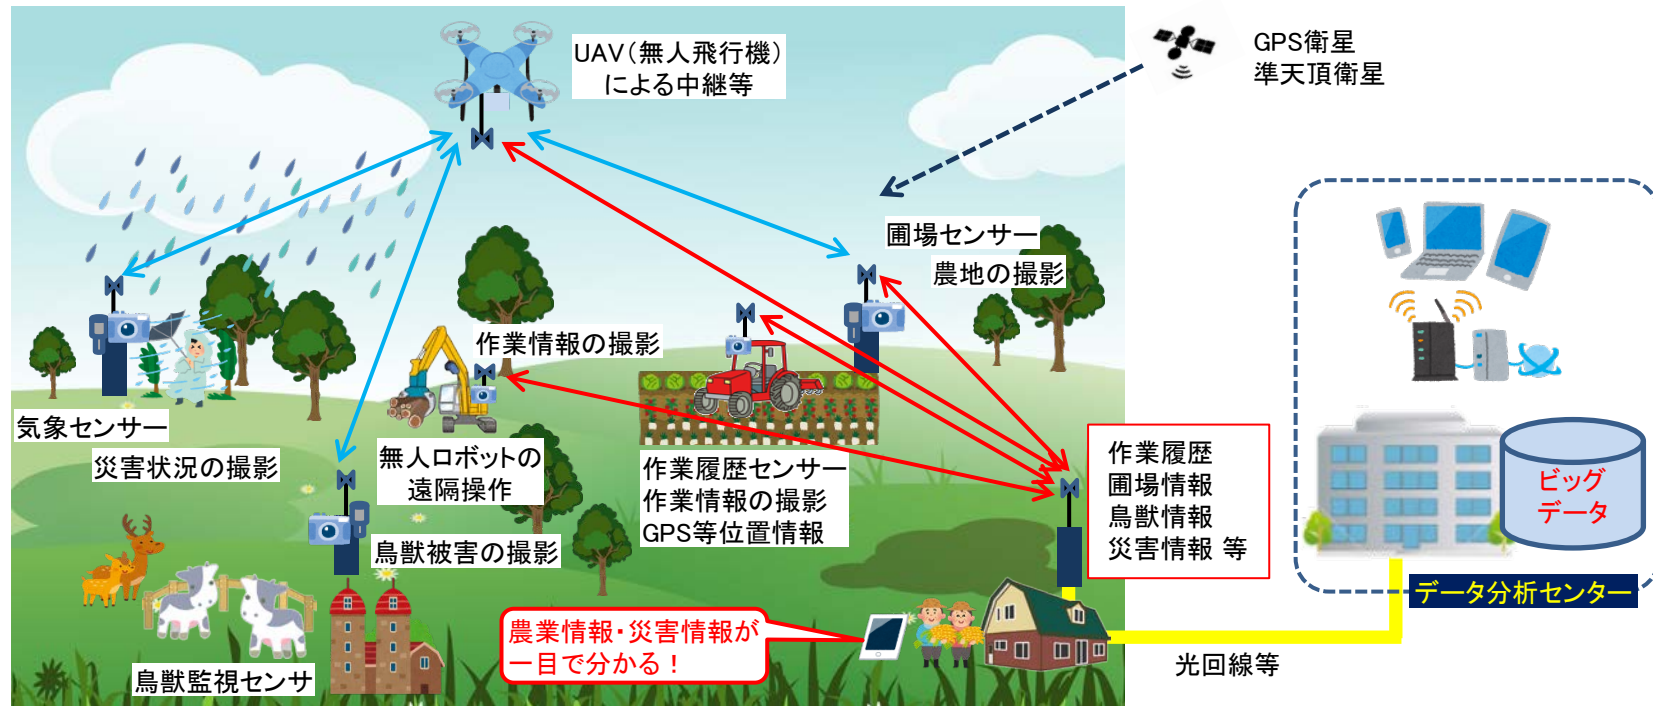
UAV(無人飛行機)による中継等

GPS衛星
準天頂衛星

圃場センサー
農地の撮影

作業情報の撮影

気象センサー
災害状況の撮影

無人ロボットの遠隔操作

作業履歴センサー
作業情報の撮影
GPS等位置情報

作業履歴
圃場情報
鳥獣情報
災害情報 等

ビッグデータ

データ分析センター

鳥獣被害の撮影

鳥獣監視センサ

農業情報・災害情報が一目で分かる!

光回線等